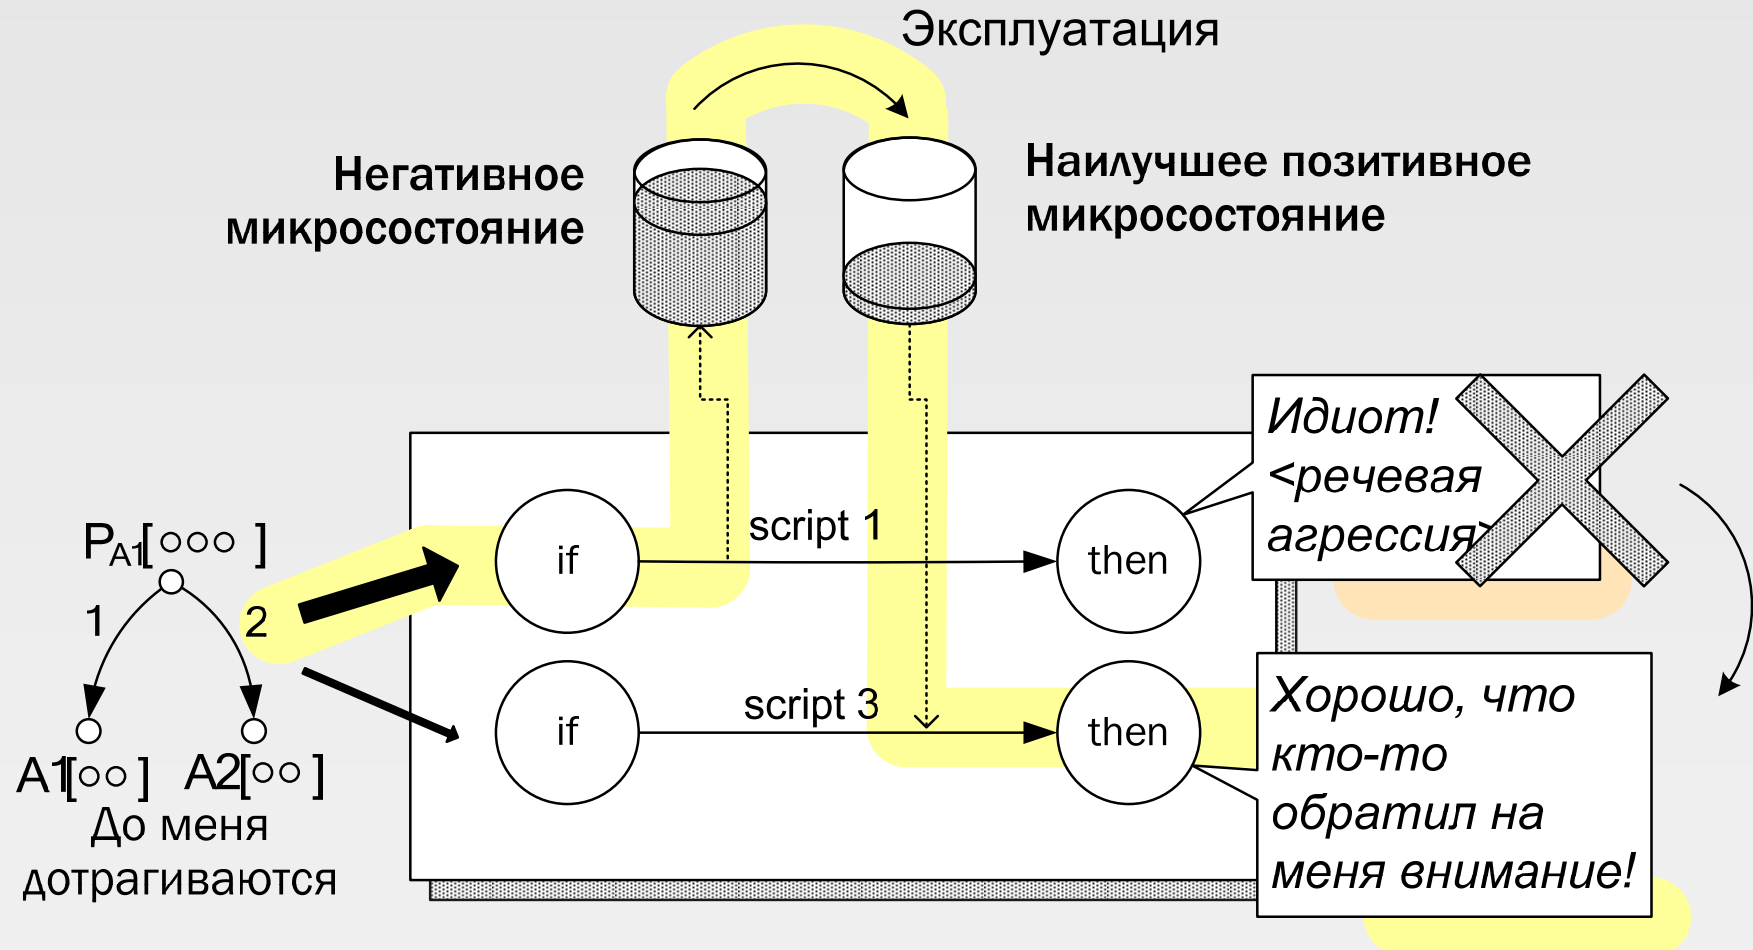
Эксплуатация

Негативное микросостояние

Наилучшее позитивное микросостояние

$P_{A1}[\circ\circ\circ]$

1

2

$A1[\circ\circ]$ $A2[\circ\circ]$

До меня дотрагиваются

if

script 1

then

if

script 3

then

Идиот! <речевая агрессия>

Хорошо, что кто-то обратил на меня внимание!